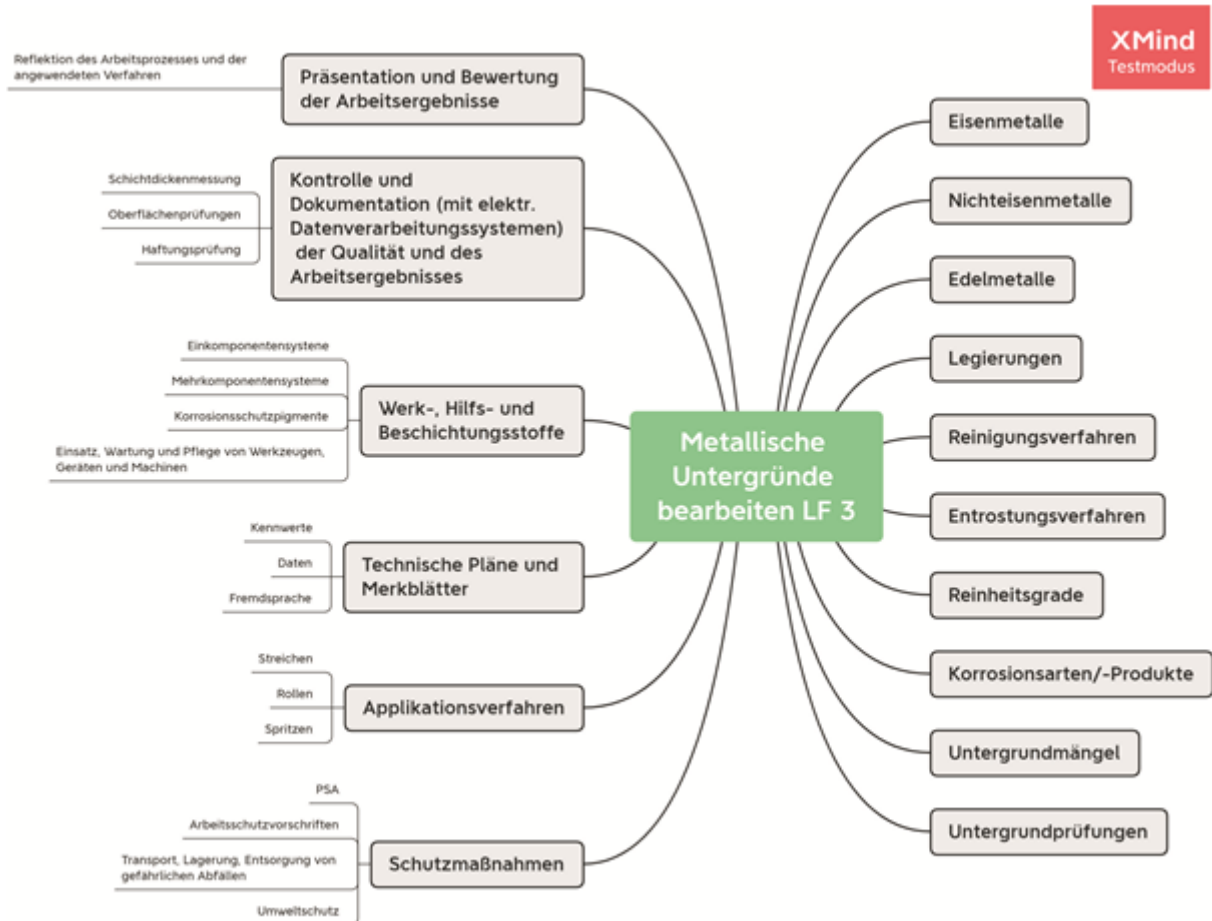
XMind
Testmodus

Metallische Untergründe bearbeiten LF 3

Reflektion des Arbeitsprozesses und der angewendeten Verfahren

Präsentation und Bewertung der Arbeitsergebnisse

Schichtdickenmessung

Oberflächenprüfungen

Haftungsprüfung

Kontrolle und Dokumentation (mit elektr. Datenverarbeitungssystemen) der Qualität und des Arbeitsergebnisses

Einkomponentensystene

Mehrkomponentensysteme

Korrosionsschutzpigmente

Einsatz, Wartung und Pflege von Werkzeugen, Geräten und Machinen

Werk-, Hilfs- und Beschichtungsstoffe

Kennwerte

Daten

Fremdsprache

Technische Pläne und Merkblätter

Streichen

Rollen

Spritzen

Applikationsverfahren

PSA

Arbeitsschutzvorschriften

Transport, Lagerung, Entsorgung von gefährlichen Abfällen

Umweltschutz

Schutzmaßnahmen

Eisenmetalle

Nichteisenmetalle

Edelmetalle

Legierungen

Reinigungsverfahren

Entrostungsverfahren

Reinheitsgrade

Korrosionsarten/-Produkte

Untergrundmängel

Untergrundprüfungen